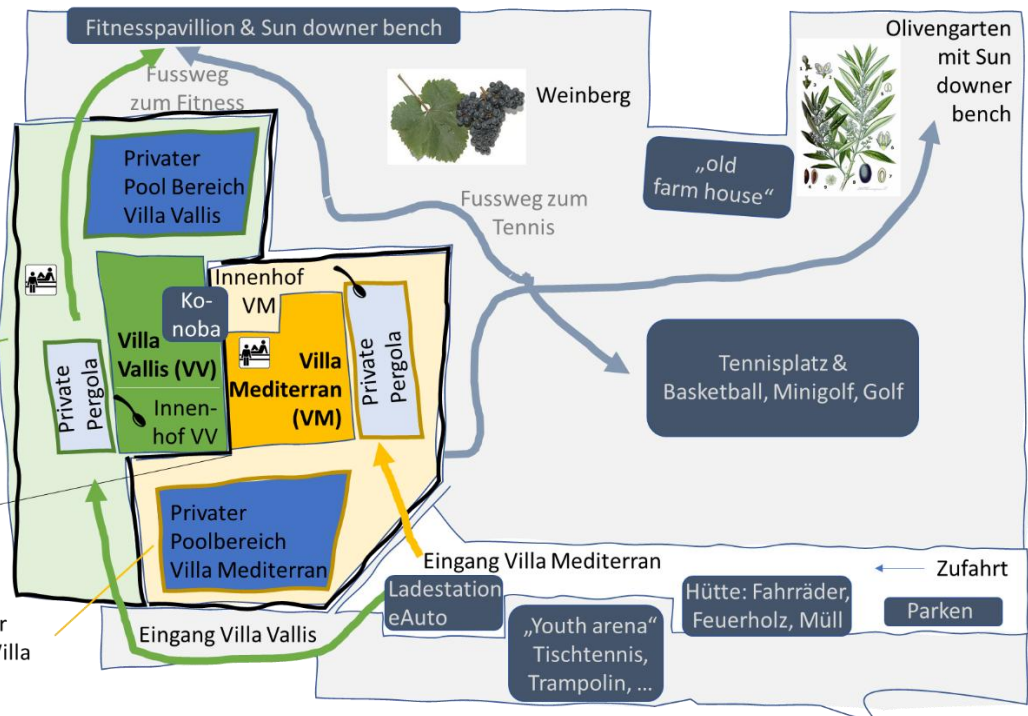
Fitnesspavillion & Sun downer bench

Fussweg zum Fitness

Weinberg

Olivengarten mit Sun downer bench

„old farm house“

Fussweg zum Tennis

Privater Pool Bereich Villa Vallis

Innenhof VM

Ko-noba

Villa Vallis (VV)

Villa Mediterran (VM)

Private Pergola

Private Pergola

Innen-hof VV

Tennisplatz & Basketball, Minigolf, Golf

Privater Poolbereich Villa Mediterran

Eingang Villa Mediterran

Zufahrt

Ladestation eAuto

Hütte: Fahrräder, Feuerholz, Müll

Parken

Eingang Villa Vallis

„Youth arena“ Tischtennis, Trampolin, ...

r

Villa